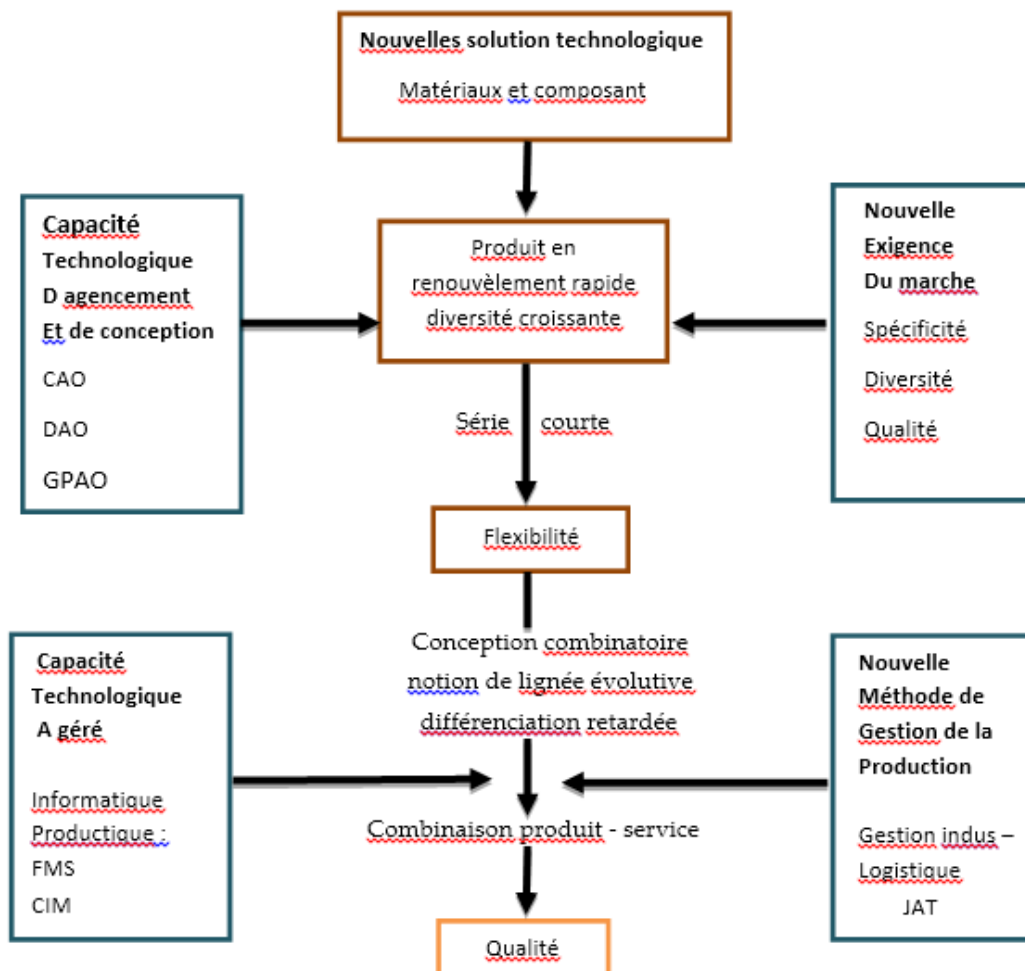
**Nouvelles solution technologique**

Matériaux et composant

**Capacité Technologique D agencement Et de conception**

CAO

DAO

GPAO

Produit en renouvèlement rapide diversité croissante

**Nouvelle Exigence Du marche**

Spécificité

Diversité

Qualité

Série courte

Flexibilité

**Capacité Technologique A géré**

Informatique Productique :

FMS

CIM

Conception combinatoire notion de lignée évolutive différenciation retardée

**Nouvelle Méthode de Gestion de la Production**

Gestion indus – Logistique

JAT

Combinaison produit - service

Qualité